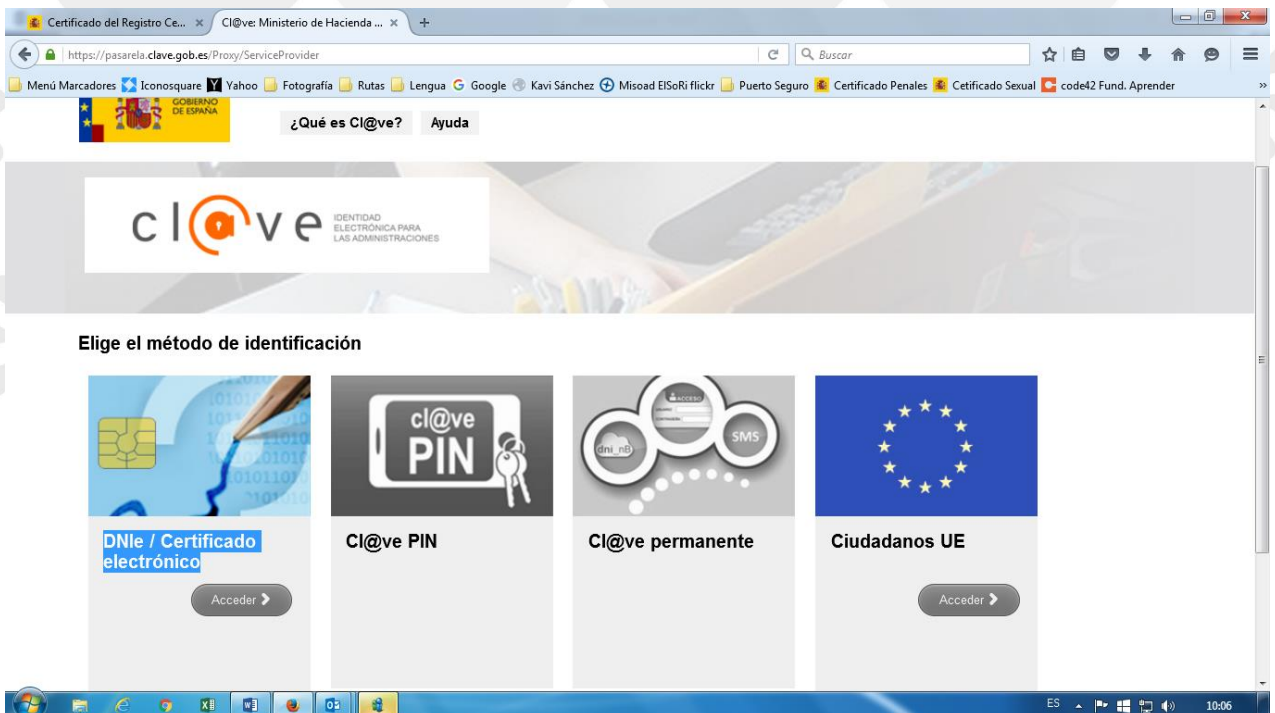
Certificado del Registro Ce... ×
Cl@ve: Ministerio de Hacienda ... ×
+
https://pasarela.clave.gob.es/Proxy/ServiceProvider
Buscar
Menú Marcadores Iconosquare Yahoo Fotografía Rutas Lengua Google Kavi Sánchez Misoad ElSoRi flickr Puerto Seguro Certificado Penales Cetificado Sexual code42 Fund. Aprender

GOBIERNO DE ESPAÑA
¿Qué es Cl@ve?
Ayuda

cl@ve IDENTIDAD ELECTRÓNICA PARA LAS ADMINISTRACIONES

Elige el método de identificación

cl@ve PIN
dni_nB
ACCESO
SMS

DNIe / Certificado electrónico
Acceder

Cl@ve PIN

Cl@ve permanente

Ciudadanos UE
Acceder

ES
10:06